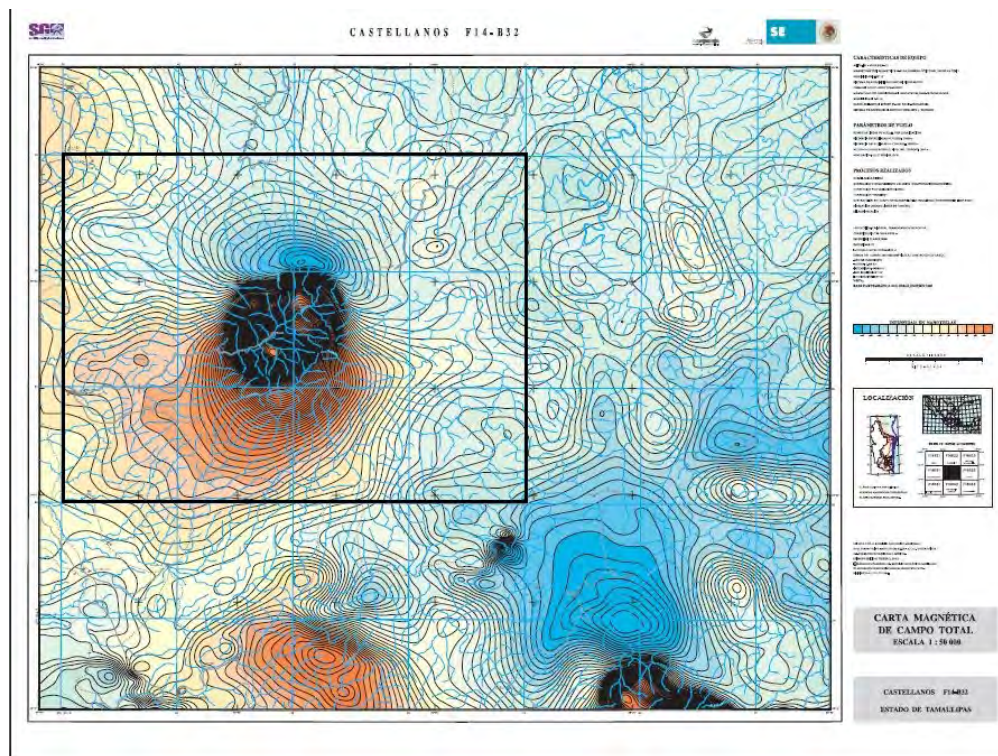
SGM

CASTELLANOS F14-B32

SE

CARACTERÍSTICAS DEL EQUIPO

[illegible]

PARÁMETROS DE VUELO

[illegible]

PROCESOS REALIZADOS

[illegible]

INTENSIDAD DE MAGNETISMO

LOCALIZACIÓN

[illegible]

CARTA MAGNÉTICA DE CAMPO TOTAL
ESCALA 1 : 50 000

CASTELLANOS F14-B32
ESTADO DE TAMAULIPAS